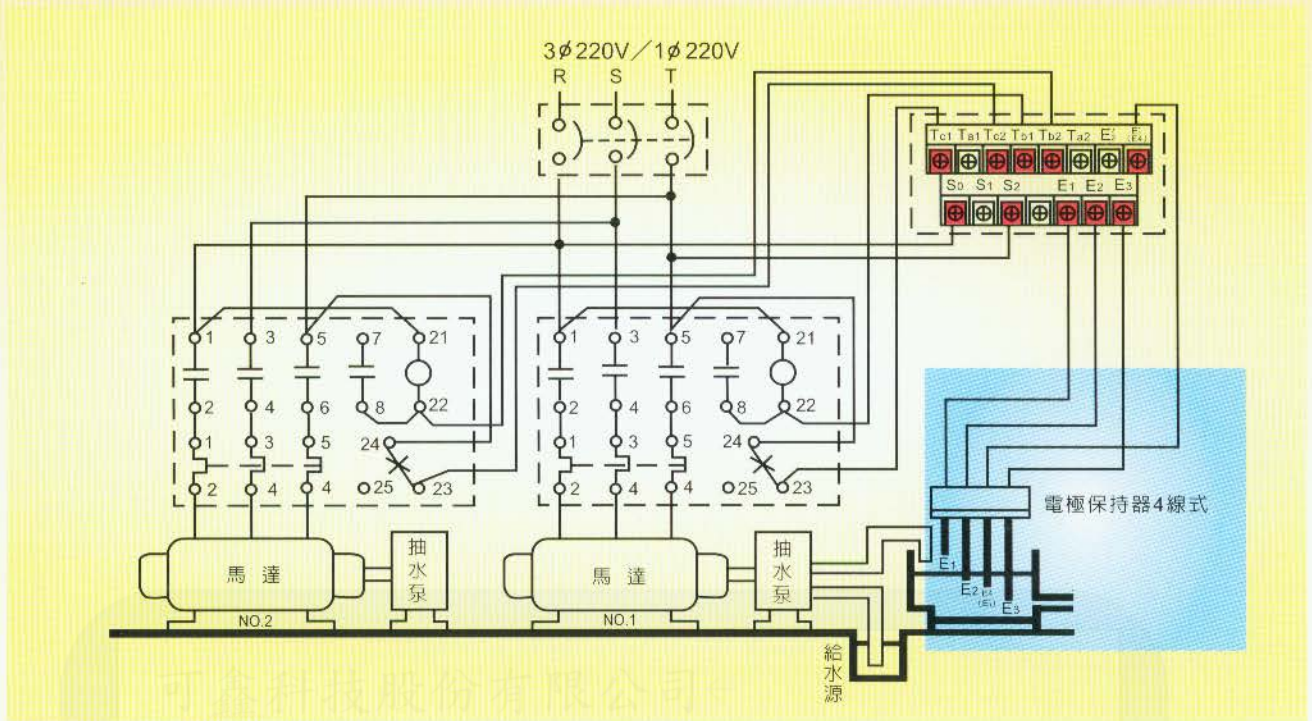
3ø220V／1ø220V
R S T

Tc1 Ta1 Tc2 Tb1 Tb2 Ta2 E (E4)
S0 S1 S2 E1 E2 E3

1 3 5 7 21
2 4 6 8 22
1 3 5 24
2 4 4 25 23

1 3 5 7 21
2 4 6 8 22
1 3 5 24
2 4 4 25 23

電極保持器4線式

馬 達
NO.2
抽水泵

馬 達
NO.1
抽水泵

E1
E2 E4 (E4)
E3

給水源

可鑫科技股份有限公司